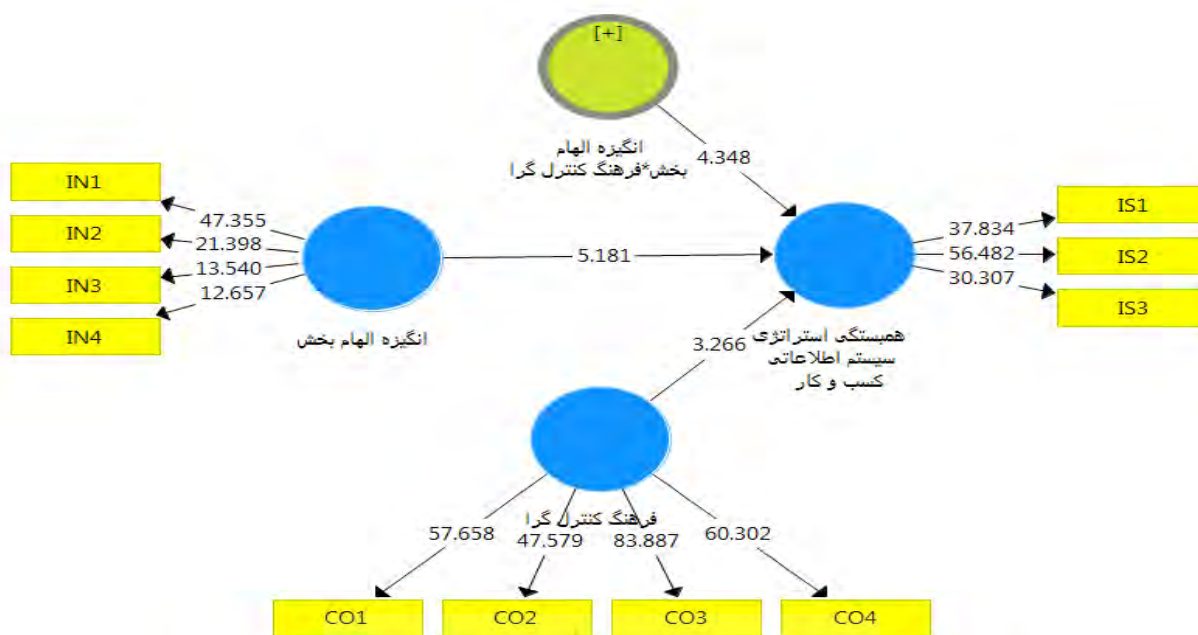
[+]

انگیزه الهام بخش*فرهنگ کنترل گرا

4.348

IN1

IN2

IN3

IN4

47.355

21.398

13.540

12.657

انگیزه الهام بخش

5.181

IS1

IS2

IS3

37.834

56.482

30.307

همبستگی استراتژی سیستم اطلاعاتی کسب و کار

3.266

فرهنگ کنترل گرا

57.658

47.579

83.887

60.302

CO1

CO2

CO3

CO4